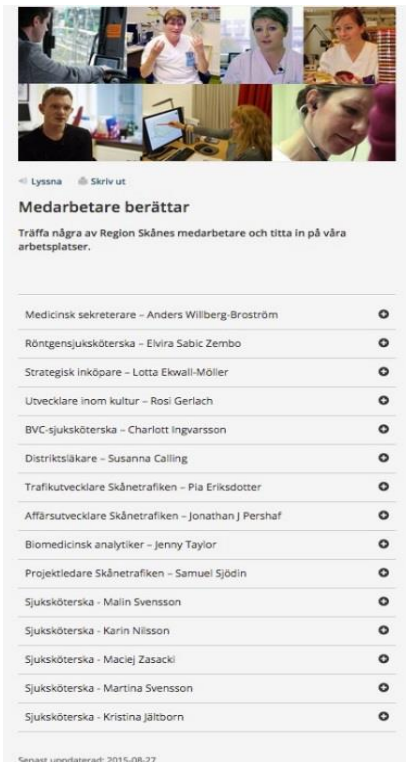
Lyssna Skriv ut

Medarbetare berättar

Träffa några av Region Skånes medarbetare och titta in på våra arbetsplatser.

Medicinsk sekreterare – Anders Willberg-Broström
Röntgensjuksköterska – Elvira Sabic Zembo
Strategisk inköpare – Lotta Ekwall-Möller
Utvecklare inom kultur – Rosi Gerlach
BVC-sjuksköterska – Charlott Ingvarsson
Distriktsläkare – Susanna Calling
Trafikutvecklare Skånetrafiken – Pia Eriksdotter
Affärsutvecklare Skånetrafiken – Jonathan J Pershaf
Biomedicinsk analytiker – Jenny Taylor
Projektledare Skånetrafiken – Samuel Sjödin
Sjuksköterska - Malin Svensson
Sjuksköterska - Karin Nilsson
Sjuksköterska - Maciej Zasacki
Sjuksköterska - Martina Svensson
Sjuksköterska - Kristina Jältborn

Senast uppdaterad: 2015-08-27